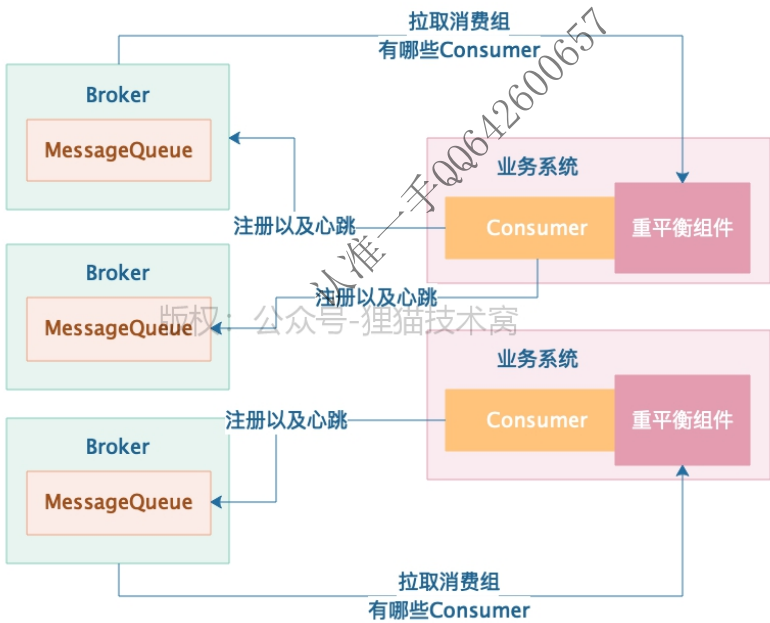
拉取消费组
有哪些Consumer

Broker
MessageQueue

业务系统
Consumer
重平衡组件

注册以及心跳

Broker
MessageQueue

注册以及心跳

版权：公众号-狸猫技术窝

认准一手QQ642600657

业务系统
Consumer
重平衡组件

注册以及心跳

Broker
MessageQueue

拉取消费组
有哪些Consumer